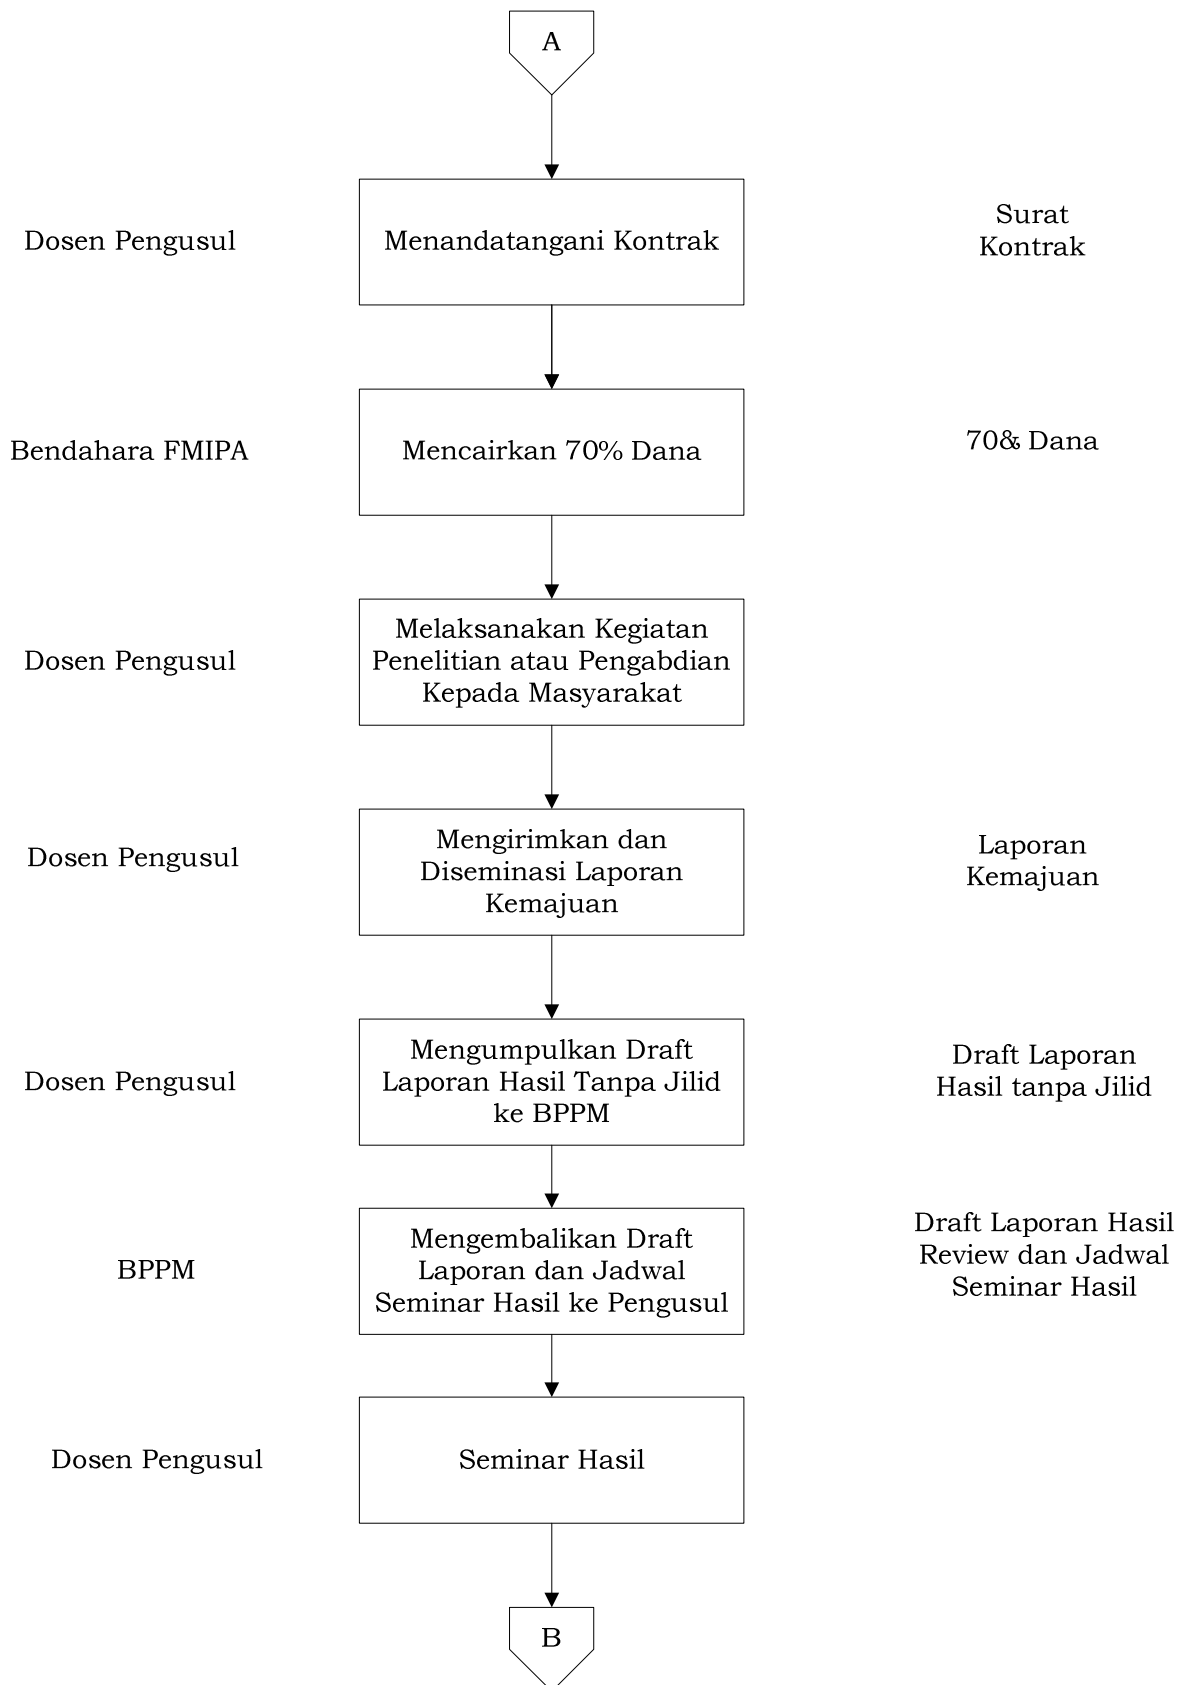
A

Dosen Pengusul

Menandatangani Kontrak

Surat Kontrak

Bendahara FMIPA

Mencairkan 70% Dana

70& Dana

Dosen Pengusul

Melaksanakan Kegiatan Penelitian atau Pengabdian Kepada Masyarakat

Dosen Pengusul

Mengirimkan dan Diseminasi Laporan Kemajuan

Laporan Kemajuan

Dosen Pengusul

Mengumpulkan Draft Laporan Hasil Tanpa Jilid ke BPPM

Draft Laporan Hasil tanpa Jilid

BPPM

Mengembalikan Draft Laporan dan Jadwal Seminar Hasil ke Pengusul

Draft Laporan Hasil Review dan Jadwal Seminar Hasil

Dosen Pengusul

Seminar Hasil

B